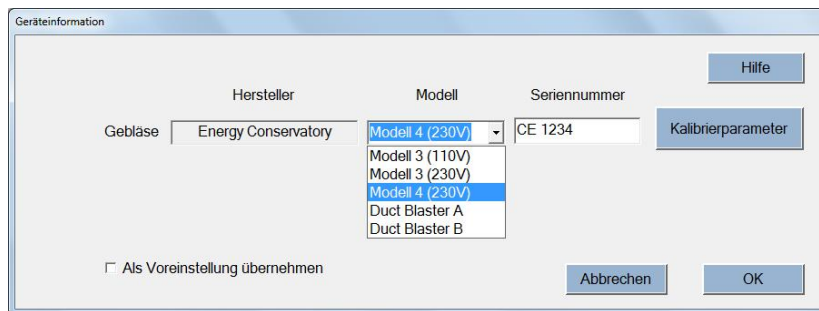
Geräteinformation

Hilfe

Hersteller

Modell

Seriennummer

Gebläse

Energy Conservatory

Modell 4 (230V)

CE 1234

Kalibrierparameter

Modell 3 (110V)
Modell 3 (230V)
Modell 4 (230V)
Duct Blaster A
Duct Blaster B

☐ Als Voreinstellung übernehmen

Abbrechen

OK